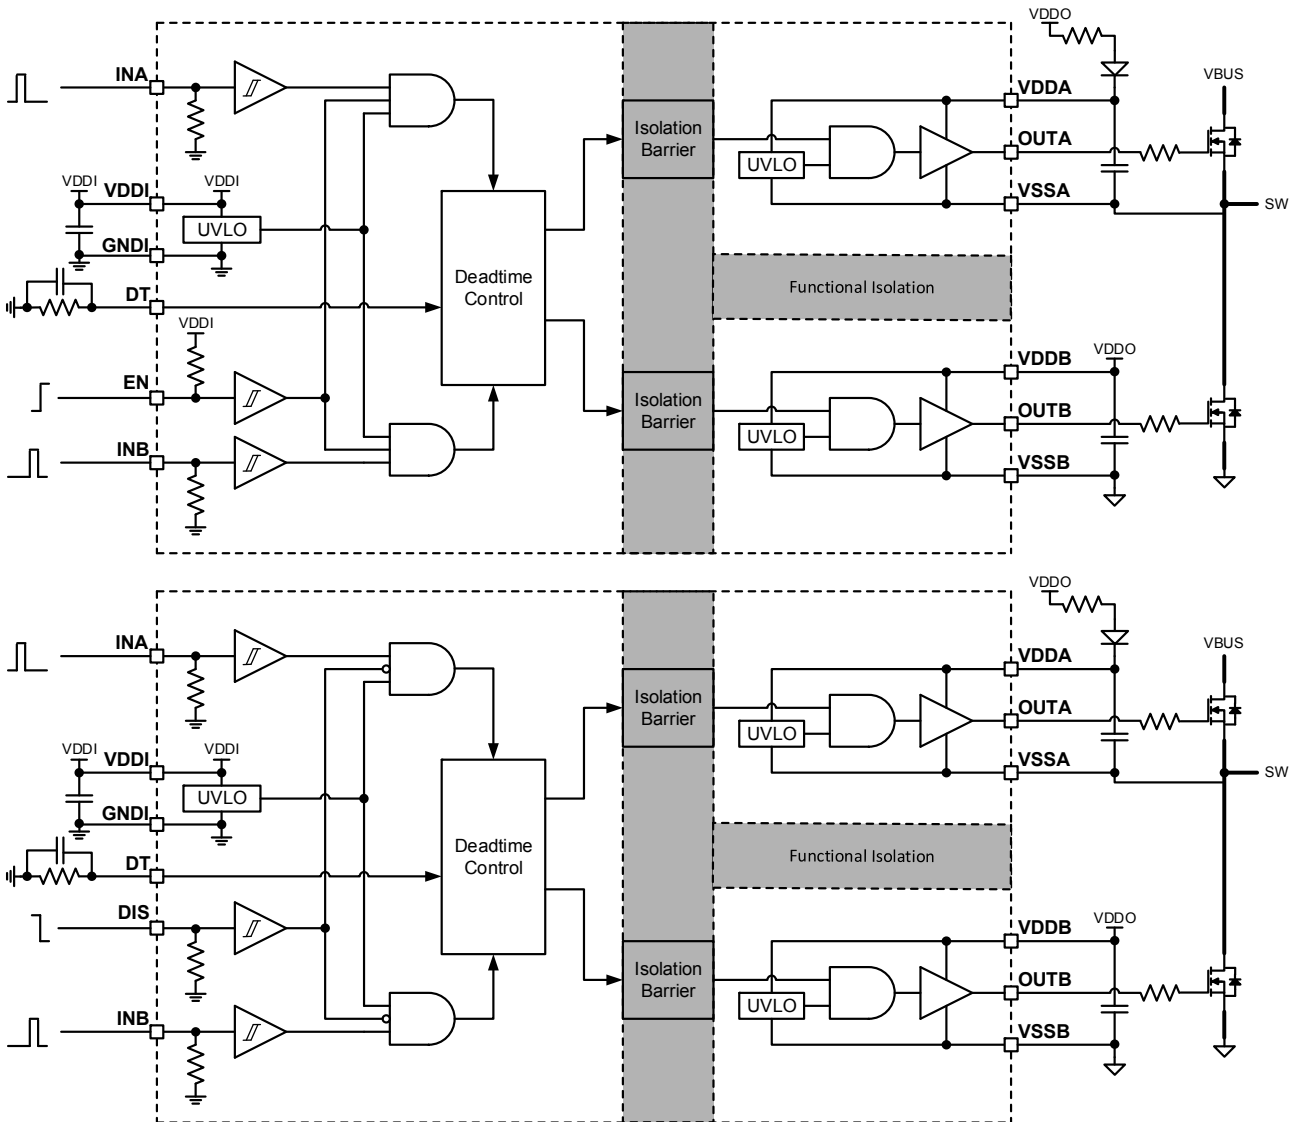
VDDO
VBUS
INA
VDDA
Isolation Barrier
OUTA
UVLO
VDDI
VDDI
VDDI
VSSA
SW
UVLO
GNDI
Deadtime Control
Functional Isolation
DT
VDDI
VDDB
VDDO
EN
Isolation Barrier
OUTB
UVLO
INB
VSSB

VDDO
VBUS
INA
VDDA
Isolation Barrier
OUTA
UVLO
VDDI
VDDI
VDDI
VSSA
SW
UVLO
GNDI
Deadtime Control
Functional Isolation
DT
DIS
VDDB
VDDO
Isolation Barrier
OUTB
UVLO
INB
VSSB